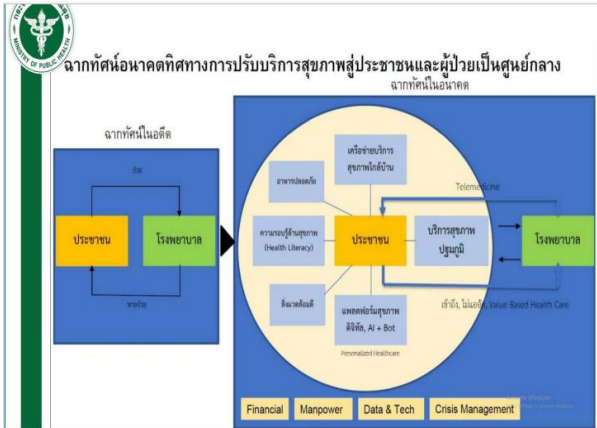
MINISTRY OF PUBLIC HEALTH

ฉากทัศน์อนาคตทิศทางการปรับบริการสุขภาพสู่ประชาชนและผู้ป่วยเป็นศูนย์กลาง

ฉากทัศน์ในอดีต

ป่วย

ประชาชน

โรงพยาบาล

หายป่วย

ฉากทัศน์ในอนาคต

อาหารปลอดภัย

เครือข่ายบริการสุขภาพใกล้บ้าน

ความรอบรู้ด้านสุขภาพ (Health Literacy)

ประชาชน

บริการสุขภาพปฐมภูมิ

Telemedicine

โรงพยาบาล

สิ่งแวดล้อมดี

แพลตฟอร์มสุขภาพดิจิทัล, AI + Bot

Personalized Healthcare

เข้าถึง, ไม่แออัด, Value Based Health Care

Financial

Manpower

Data & Tech

Crisis Management

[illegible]